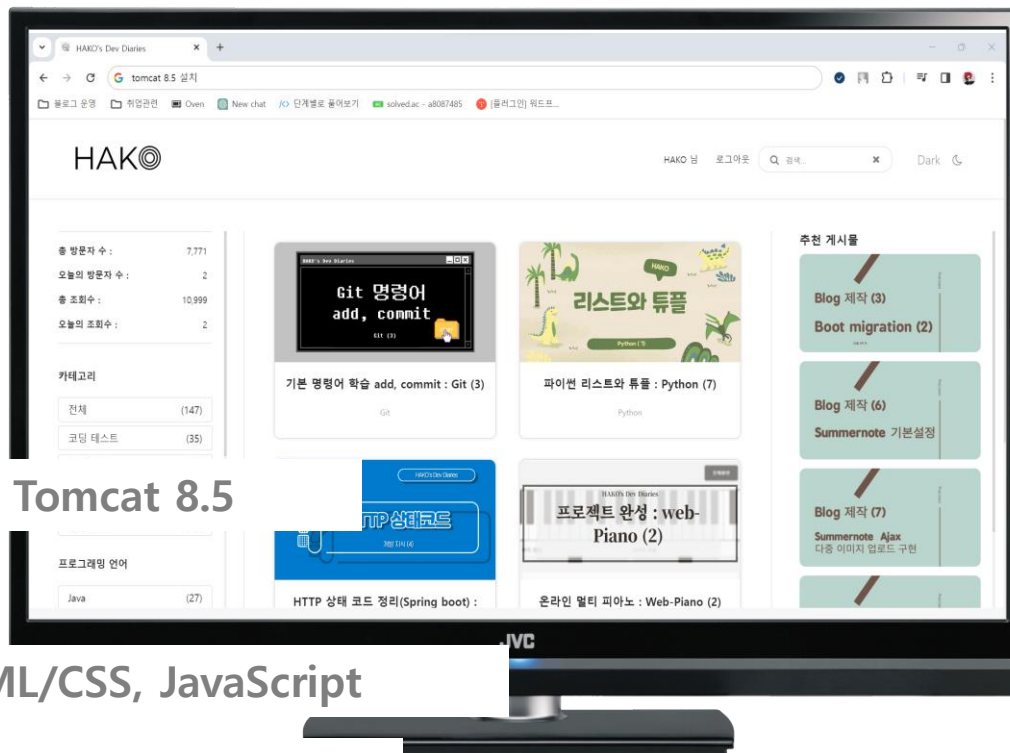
HAKO's Dev Diaries ×  +

tomcat 8.5 설치

블로그 운영  취업관련  Oven  New chat  단계별로 풀어보기  solved.ac - a8087485  [플러그인] 워드프...

HAKO

HAKO 님  로그아웃  검색..  ×  Dark

총 방문자 수 : 7,771
오늘의 방문자 수 : 2
총 조회수 : 10,999
오늘의 조회수 : 2

카테고리
전체 (147)
코딩 테스트 (35)

Tomcat 8.5

프로그래밍 언어
Java (27)

HAKO's Dev Diaries
Git 명령어
add, commit
Git (3)

기본 명령어 학습 add, commit : Git (3)
Git

HAKO
리스트와 튜플
Python (7)

파이썬 리스트와 튜플 : Python (7)
Python

HAKO's Dev Diaries
HTTP 상태코드

HTTP 상태 코드 정리(Spring boot) :

HAKO's Dev Diaries
프로젝트 완성 : web-Piano (2)

온라인 멀티 피아노 : Web-Piano (2)

추천 게시물
Blog 제작 (3)
Boot migration (2)

Blog 제작 (6)
Summernote 기본설정

Blog 제작 (7)
Summernote Ajax
다중 이미지 업로드 구현

JVC

ML/CSS, JavaScript